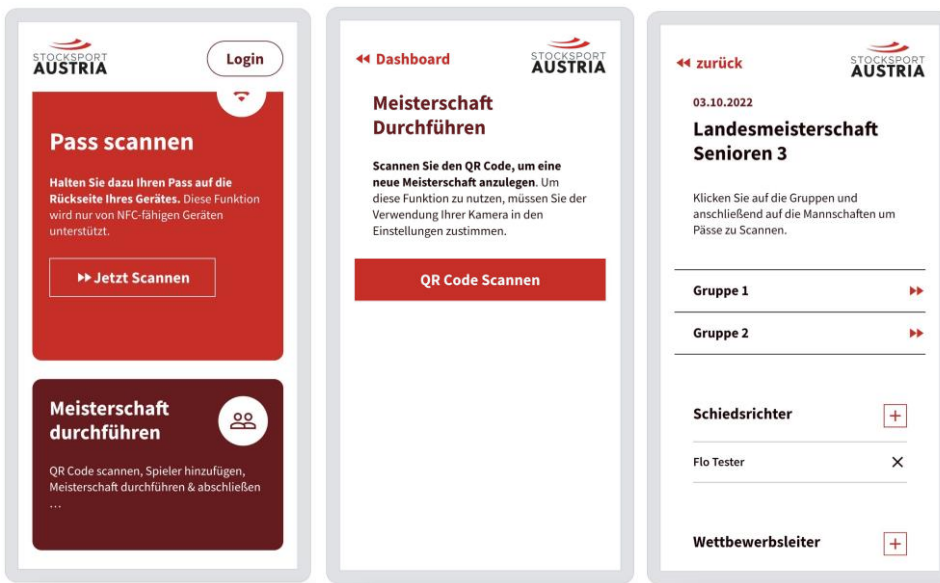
STOCKSPORT AUSTRIA

Login

Pass scannen

**Halten Sie dazu Ihren Pass auf die Rückseite Ihres Gerätes.** Diese Funktion wird nur von NFC-fähigen Geräten unterstützt.

Jetzt Scannen

Meisterschaft durchführen

QR Code scannen, Spieler hinzufügen, Meisterschaft durchführen & abschließen …

Dashboard

STOCKSPORT AUSTRIA

Meisterschaft Durchführen

**Scannen Sie den QR Code, um eine neue Meisterschaft anzulegen.** Um diese Funktion zu nutzen, müssen Sie der Verwendung Ihrer Kamera in den Einstellungen zustimmen.

QR Code Scannen

zurück

STOCKSPORT AUSTRIA

03.10.2022

Landesmeisterschaft Senioren 3

Klicken Sie auf die Gruppen und anschließend auf die Mannschaften um Pässe zu Scannen.

Gruppe 1

Gruppe 2

Schiedsrichter

Flo Tester

Wettbewerbsleiter